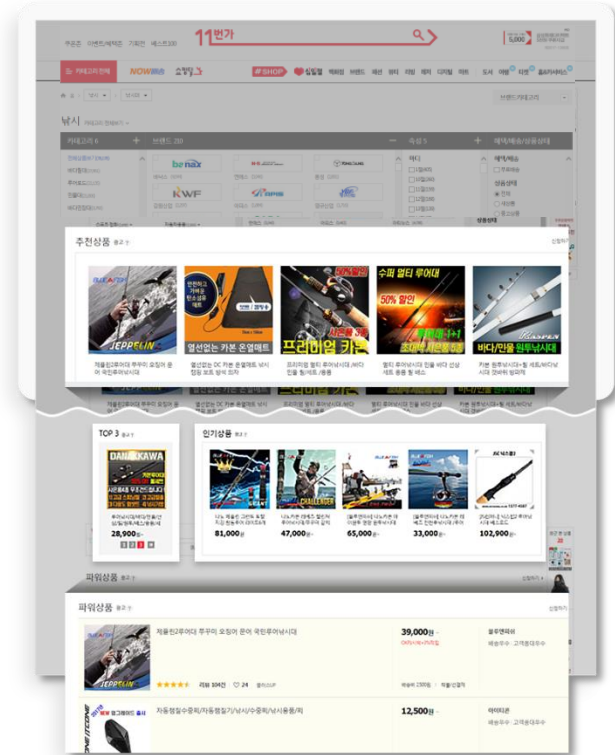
11번가

카테고리 전체

NOW

#SHOP

낚시

카테고리

브랜드

benax

KWF

추천상품 광고

JEPPELIN

프리미엄 카본

수퍼 멀티 루어대

50% 할인

바다/민물 원투낚시대

제품인2루어대 푸우이 모링이 은어 국민루어낚시대

열선없는 DC 카본 온열매트

프리미엄 멀티 루어낚시대

멀티 루어낚시대 민물 바다 선상

카본 원투낚시대

TOP 3 광고

DAIKAKAWA

28,900원

1 2 3

인기상품 광고

CHALLENGER

81,000원

47,000원

65,000원

33,000원

102,900원

파워상품 광고

파워상품 광고

JEPPELIN

제품인2루어대 푸우이 모링이 은어 국민루어낚시대

39,000원

리뷰 104건

24

NEW

자동행잉수중찌/자동행잉기/낚시/수중찌/낚시용품/찌

12,500원